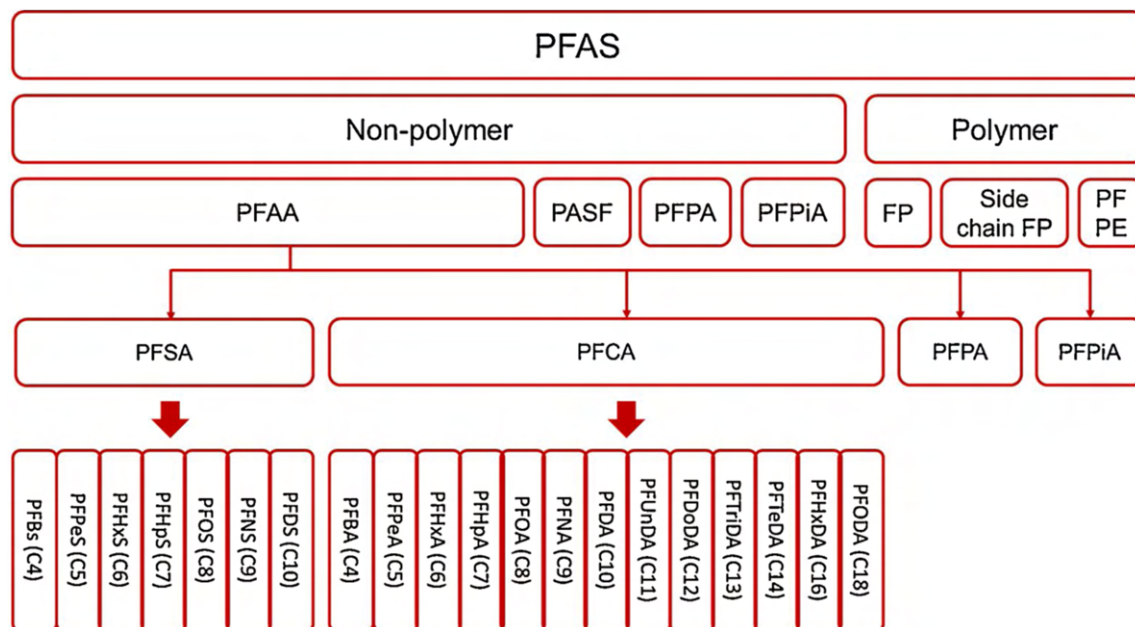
PFAS

Non-polymer

Polymer

PFAA

PASF

PFPA

PFPiA

FP

Side chain FP

PF PE

PFSA

PFCA

PFPA

PFPiA

PFBs (C4)

PFPeS (C5)

PFHxS (C6)

PFHpS (C7)

PFOS (C8)

PFNS (C9)

PFDS (C10)

PFBA (C4)

PFPeA (C5)

PFHxA (C6)

PFHpA (C7)

PFOA (C8)

PFNA (C9)

PFDA (C10)

PFUnDA (C11)

PFDoDA (C12)

PFTriDA (C13)

PFTeDA (C14)

PFHxDA (C16)

PFODA (C18)